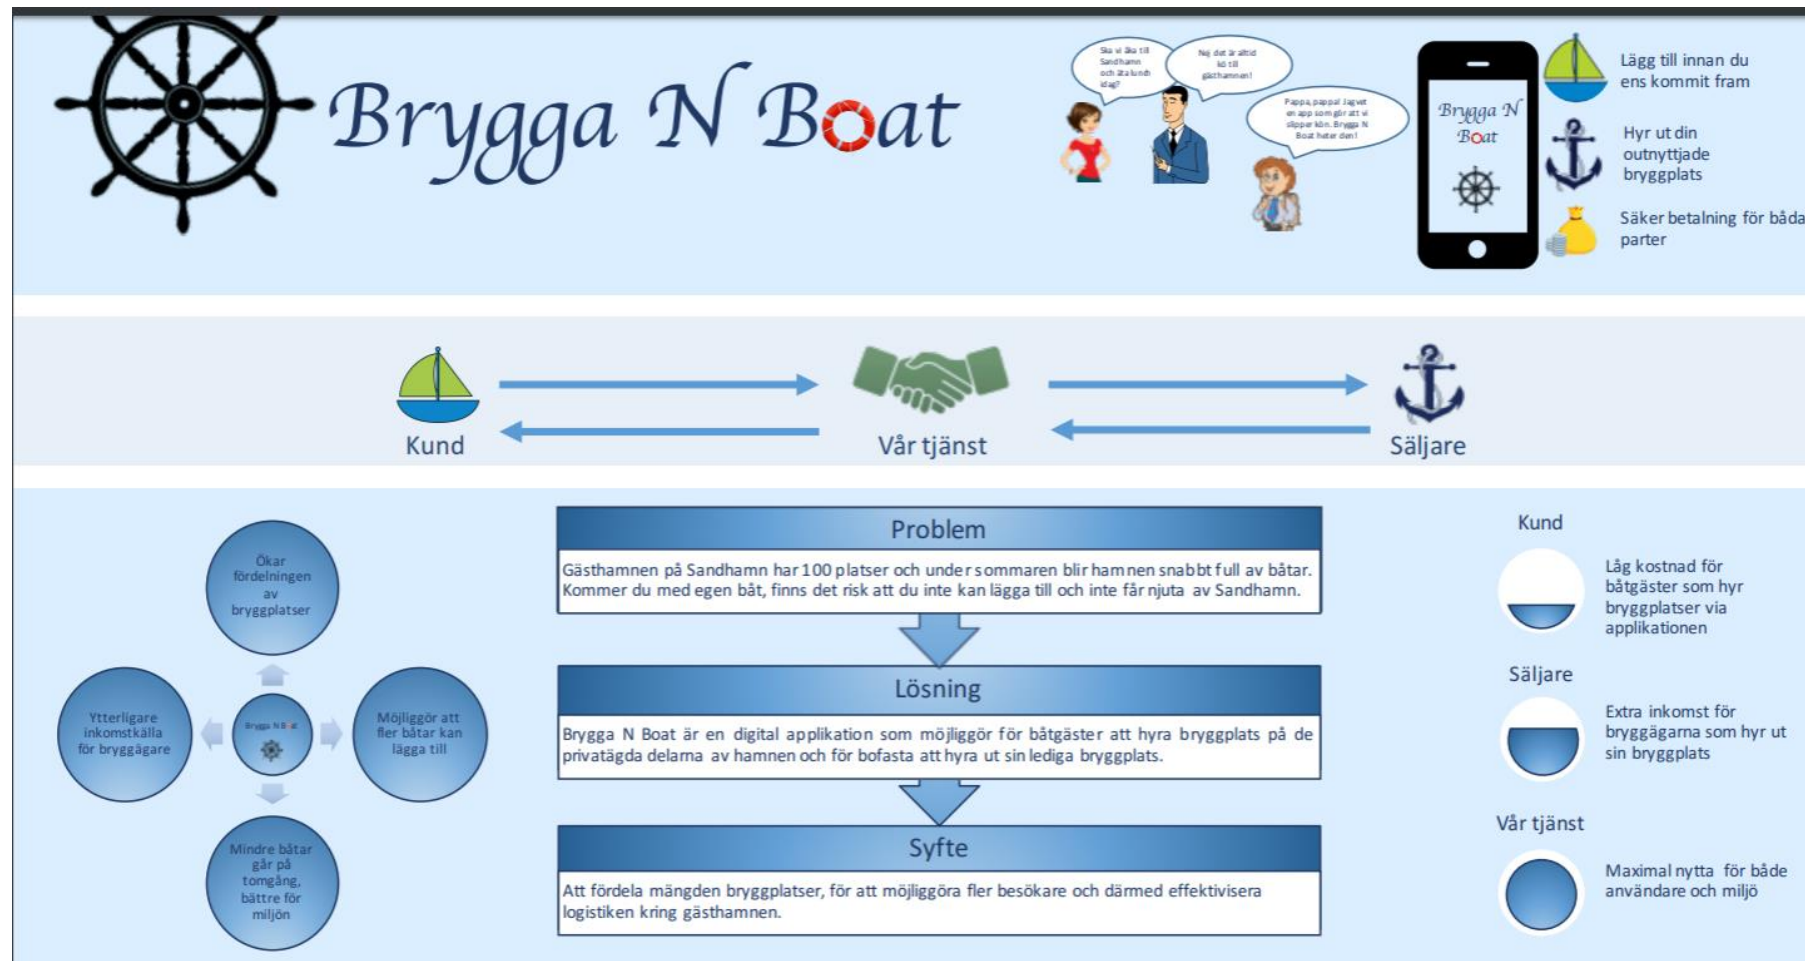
Brygga N Boat

Ska vi åka till Sandhamn och äta lunch idag?

Nej det är alltid kö till gästhamnen!

Pappa, pappa! Jag vet en app som gör att vi slipper kön. Brygga N Boat heter den!

Brygga N Boat

Lägg till innan du ens kommit fram

Hyr ut din outnyttjade bryggplats

Säker betalning för båda parter

Kund

Vår tjänst

Säljare

Ökar fördelningen av bryggplatser

Ytterligare inkomstkälla för bryggägare

Brygga N Boat

Möjliggör att fler båtar kan lägga till

Mindre båtar går på tomgång, bättre för miljön

Problem

Gästhamnen på Sandhamn har 100 platser och under sommaren blir hamnen snabbt full av båtar. Kommer du med egen båt, finns det risk att du inte kan lägga till och inte får njuta av Sandhamn.

Lösning

Brygga N Boat är en digital applikation som möjliggör för båtgäster att hyra bryggplats på de privatägda delarna av hamnen och för bofasta att hyra ut sin lediga bryggplats.

Syfte

Att fördela mängden bryggplatser, för att möjliggöra fler besökare och därmed effektivisera logistiken kring gästhamnen.

Kund

Låg kostnad för båtgäster som hyr bryggplatser via applikationen

Säljare

Extra inkomst för bryggägarna som hyr ut sin bryggplats

Vår tjänst

Maximal nytta för både användare och miljö